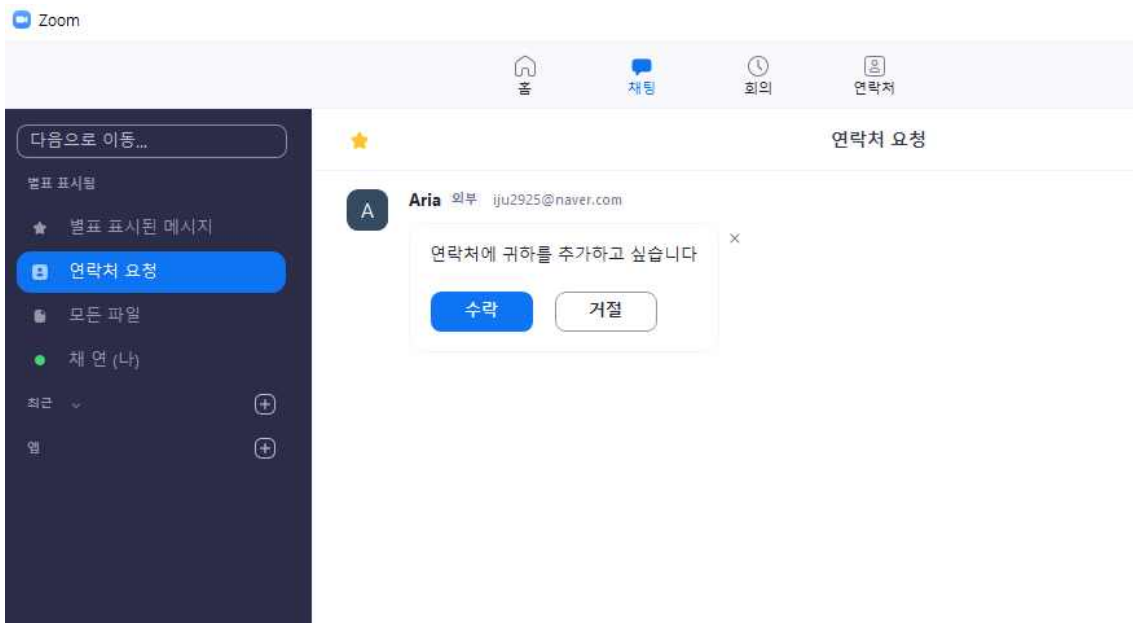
Zoom

홈
채팅
회의
연락처

다음으로 이동...
별표 표시됨
별표 표시된 메시지
연락처 요청
모든 파일
채 연 (나)
최근
앱

연락처 요청

A
Aria 외부 iju2925@naver.com
연락처에 귀하를 추가하고 싶습니다
×
수락
거절